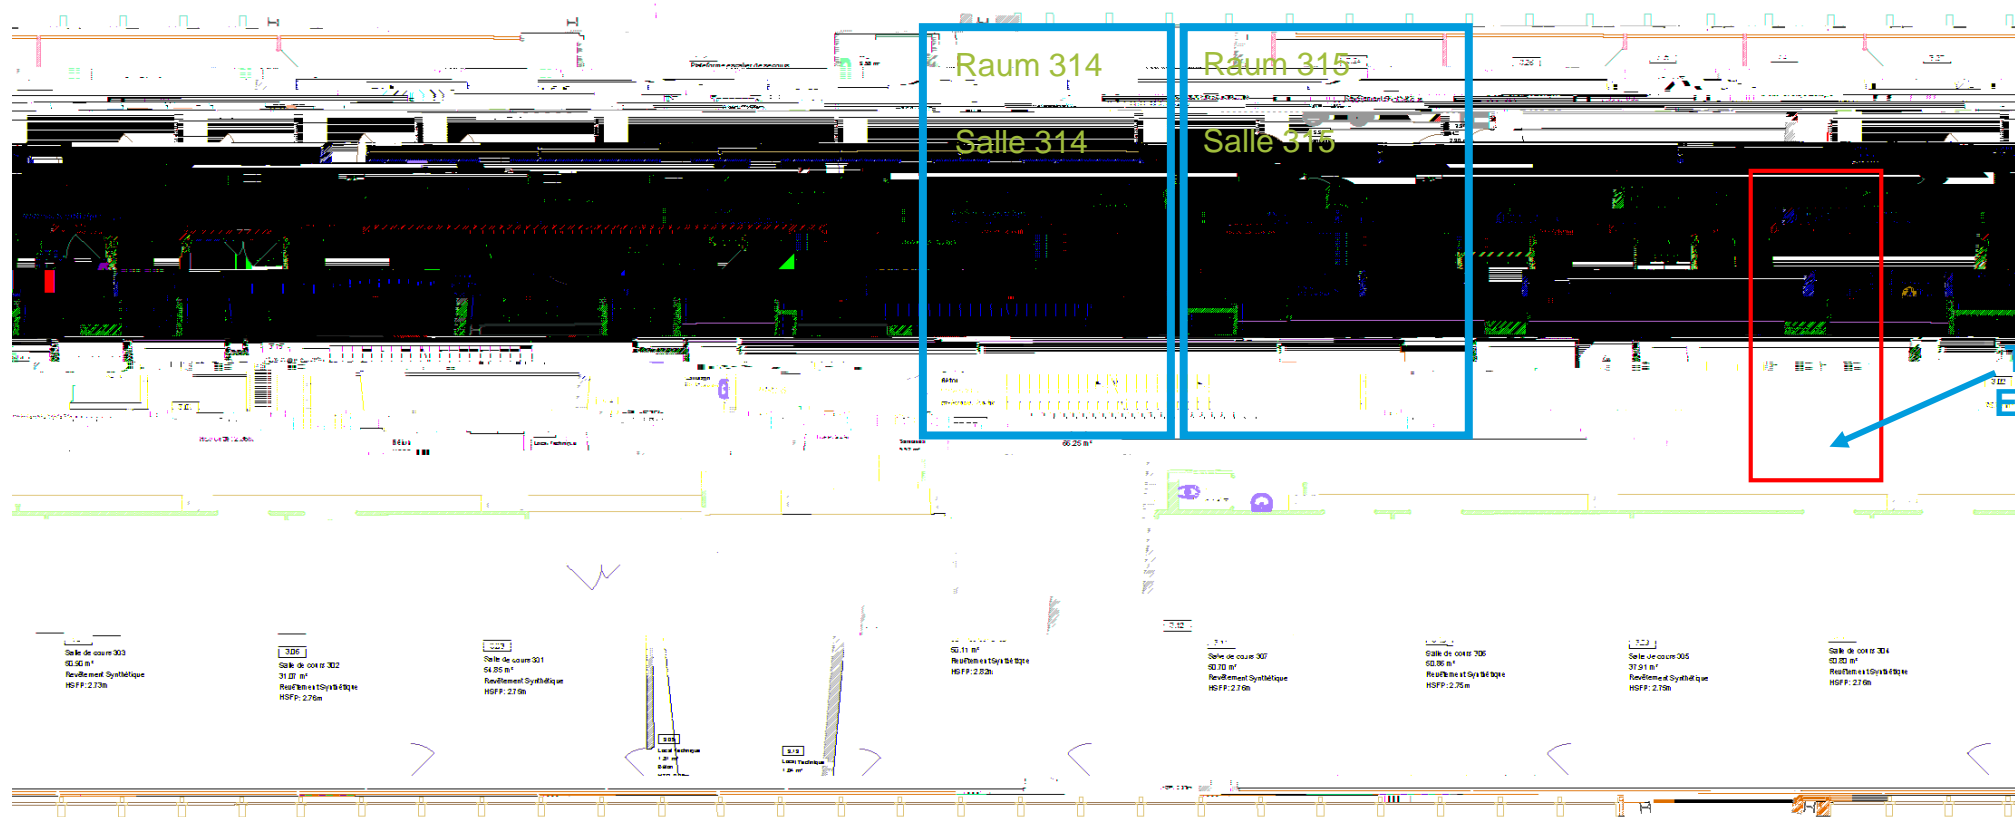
Raum 314

Salle 314

Raum 315

Salle 315

Salle de cours 303
60.90 m²
Revêtement Synthétique
HSFP: 2.73m

306
Salle de cours 302
31.07 m²
Revêtement Synthétique
HSFP: 2.76m

Salle de cours 301
54.85 m²
Revêtement Synthétique
HSFP: 2.76m

60.11 m²
Revêtement Synthétique
HSFP: 2.82m

Salle de cours 307
60.70 m²
Revêtement Synthétique
HSFP: 2.76m

Salle de cours 306
60.86 m²
Revêtement Synthétique
HSFP: 2.76m

Salle de cours 305
37.91 m²
Revêtement Synthétique
HSFP: 2.76m

Salle de cours 304
60.80 m²
Revêtement Synthétique
HSFP: 2.76m

Local Technique

Local Technique

66.25 m²